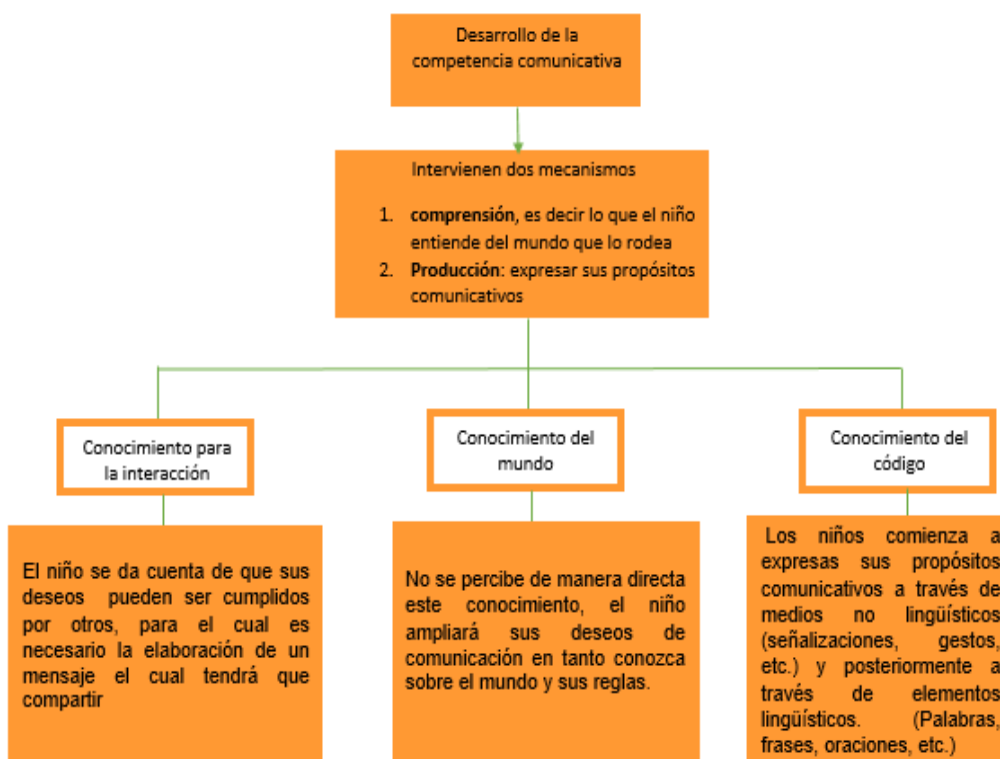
Desarrollo de la competencia comunicativa

Intervienen dos mecanismos

1. **comprensión**, es decir lo que el niño entiende del mundo que lo rodea
2. **Producción**: expresar sus propósitos comunicativos

Conocimiento para la interacción

Conocimiento del mundo

Conocimiento del código

El niño se da cuenta de que sus deseos pueden ser cumplidos por otros, para el cual es necesario la elaboración de un mensaje el cual tendrá que compartir

No se percibe de manera directa este conocimiento, el niño ampliará sus deseos de comunicación en tanto conozca sobre el mundo y sus reglas.

Los niños comienza a expresas sus propósitos comunicativos a través de medios no lingüísticos (señalizaciones, gestos, etc.) y posteriormente a través de elementos lingüísticos. (Palabras, frases, oraciones, etc.)